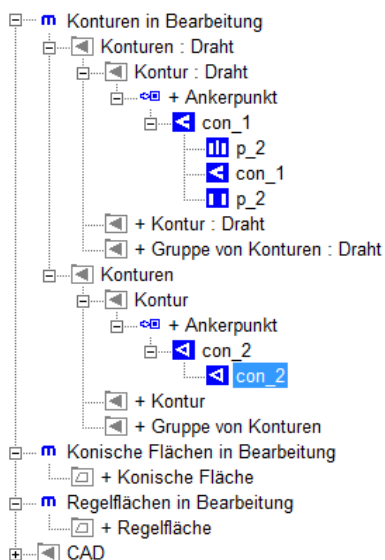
Konturen in Bearbeitung
Konturen : Draht
Kontur : Draht
+ Ankerpunkt
con_1
p_2
con_1
p_2
+ Kontur : Draht
+ Gruppe von Konturen : Draht
Konturen
Kontur
+ Ankerpunkt
con_2
con_2
+ Kontur
+ Gruppe von Konturen
Konische Flächen in Bearbeitung
+ Konische Fläche
Regelflächen in Bearbeitung
+ Regelfläche
CAD